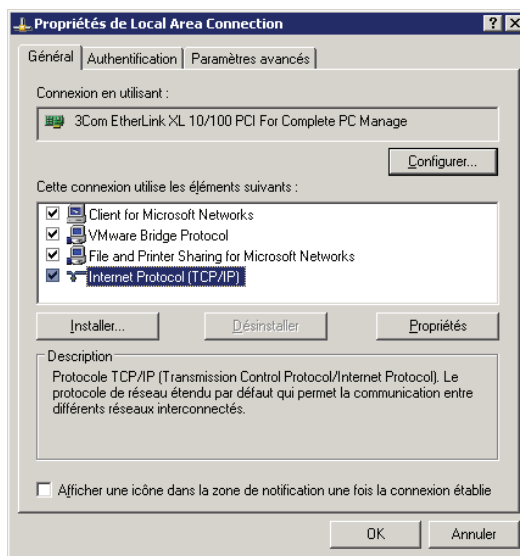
Propriétés de Local Area Connection

? X

Général | Authentification | Paramètres avancés

Connexion en utilisant :

3Com EtherLink XL 10/100 PCI For Complete PC Manage

Configurer...

Cette connexion utilise les éléments suivants :

Client for Microsoft Networks
VMware Bridge Protocol
File and Printer Sharing for Microsoft Networks
Internet Protocol (TCP/IP)

Installer... | Désinstaller | Propriétés

Description

Protocole TCP/IP (Transmission Control Protocol/Internet Protocol). Le protocole de réseau étendu par défaut qui permet la communication entre différents réseaux interconnectés.

Afficher une icône dans la zone de notification une fois la connexion établie

OK | Annuler